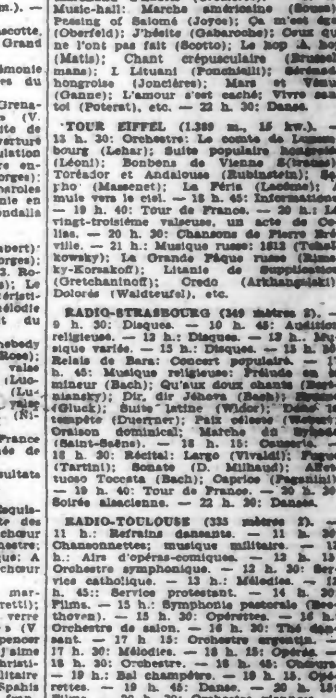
m.). —

scotte, Grand

amonie es du

Grena- — (V. ite de verture slation n- em- orges); paroles ine en ondalla

abert); orges); 3. Ro- s); Le téristi- élodie du Ma-

aphy Rose); valse (Lu- valse (Ni-

France de et

sultats

lequia- te des chœur nestre). lus : A chœur

mar- retti); verre — A spencer j'aime hristi- litaire

Music-hall: Marche américaine (Joyce); Passing of Salomé (Joyce); Ça m'est égal (Oberfeld); J'hésite (Gabaroche); Ceux qui ne l'ont pas fait (Scotto); Le bop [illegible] (Matis); Chant crépusculaire (Brusselmans); Li Lituani (Ponchielli); Sérénade hongroise (Joncières); Mare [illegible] (Canne); L'amour c'est oublié; Vivre sans toi (Poterat), etc. — 22 h. 30: Danse.

TOUR EIFFEL (1.389 m. 15 kw.). — 13 h. 30: Orchestre: Le comte de Luxembourg (Lehar); Suite populaire hongroise (Léoni); Bonbons de Vienne (Strauss); Toréador et Andalouse (Rubinstein); Sa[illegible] rho (Massenet); La Féria (Lacôme); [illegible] mule vers le ciel. — 18 h. 45: Informations. — 19 h. 40: Tour de France. — 20 h.: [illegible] vingt-troisième valseuse, un acte de Courlies. — 20 h. 30: Chansons de Pierre Bréville. — 21 h.: Musique russe: 1812 (Tchaikowsky); La Grande Pâque russe (Rimsky-Korsakoff); Litanie de Supplication (Gretchaninoff); Credo (Arkhangelski); Dolorès (Waldteufel), etc.

RADIO-STRASBOURG (349 mètres 2). — 9 h. 30: Disques. — 10 h. 45: Audition religieuse. — 12 h.: Disques. — 13 h.: Musique variée. — 15 h.: Disques. — 16 h.: Relais de Bâle: Concert populaire. — 17 h. 45: Musique religieuse: Prélude en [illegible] mineur (Bach); Qu'aux doux chants (Bortniansky); Dir, dir Jéhova (Bach); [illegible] (Gluck); Suite latine (Widor); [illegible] tempête (Duprrier); Paix céleste (Wagner); Oraison dominicale; Marche de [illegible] (Saint-Saëns). — 18 h. 15: Causerie. — 18 h. 30: Récital: Largo (Vivaldi); Fugue (Tartini); Sonate (D. Milhaud); Affettuoso Toccata (Bach); Caprice (Paganini). — 19 h. 40: Tour de France. — 20 h. 30: Soirée alsacienne. — 22 h. 30: Danse.

RADIO-TOULOUSE (335 mètres 2). — 11 h.: Refrains dansants. — 11 h. 30: Chansonnettes; musique militaire. — 12 h.: Airs d'opéras-comiques. — 12 h. 15: Orchestre symphonique. — 12 h. 30: Services catholique. — 13 h.: Mélodies. — 14 h. 45: Service protestant. — 14 h. 30: Films. — 15 h.: Symphonie pastorale (Beethoven). — 15 h. 30: Opérettes. — 16 h.: Orchestre de salon. — 16 h. 30: Trio dansant. — 17 h. 15: Orchestre argentin. — 17 h. 30: Mélodies. — 18 h.: Opéra. — 18 h. 30: Orchestre. — 18 h. 45: Chœurs. — 19 h.: Bal champêtre. — 19 h. 15: Opérettes. — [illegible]